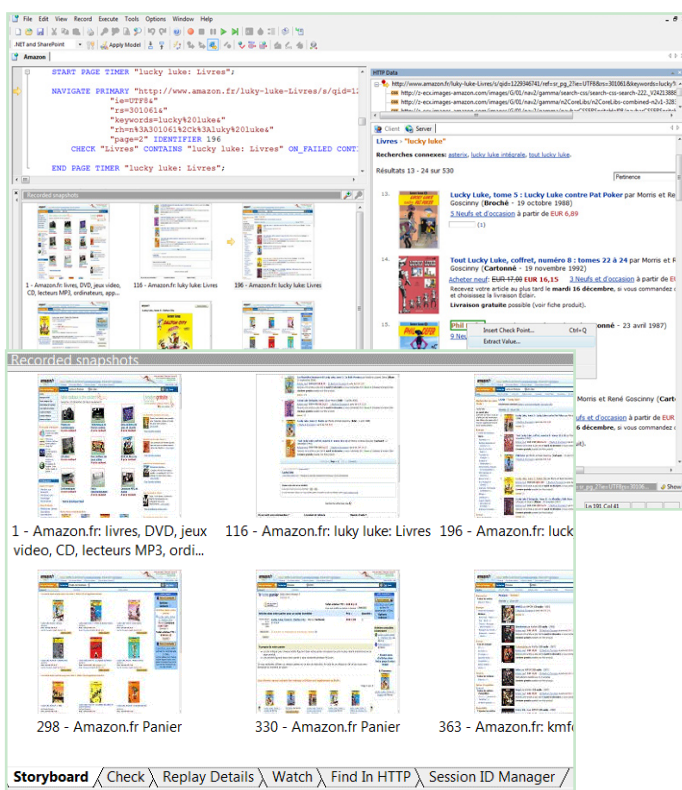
File Edit View Record Execute Tools Options Window Help

.NET and SharePoint Apply Model

Amazon

START PAGE TIMER "lucky luke: Livres";

NAVIGATE PRIMARY "http://www.amazon.fr/luky-luke-Livres/s/qid=1
"ie=UTF8&"
"rs=301061&"
"keywords=lucky%20luke&"
"rh=n%3A301061%2Ck%3Aluky%20luke&"
"page=2" IDENTIFIER 196
CHECK "Livres" CONTAINS "lucky luke: Livres" ON_FAILED CONT

END PAGE TIMER "lucky luke: Livres";

HTTP Data

http://www.amazon.fr/lucky-luke-Livres/s/qid=1229346741/ref=sr_pg_2?ie=UTF8&rs=301061&keywords=lucky
http://z-ecx.images-amazon.com/images/G/01/nav2/gamma/search-css/search-css-222_V242138
http://z-ecx.images-amazon.com/images/G/01/nav2/gamma/n2CoreLibs/n2CoreLibs-combined-n2v1-328

Client Server

Livres : "lucky luke"

Recherches connexes: asterix, lucky luke intégrale, tout lucky luke.

Résultats 13 - 24 sur 530

Pertinence

13. Lucky Luke, tome 5 : Lucky Luke contre Pat Poker par Morris et R
Goscinny (Broché - 19 octobre 1988)
5 Neufs et d'occasion à partir de EUR 6,89
(1)

14. Tout Lucky Luke, coffret, numéro 8 : tomes 22 à 24 par Morris et R
Goscinny (Cartonné - 19 novembre 1992)
Acheter neuf: EUR 17,00 EUR 16,15 3 Neufs et d'occasion à partir de EUR
Recevez votre article au plus tard le mardi 16 décembre, si vous commandez
et choisissez la livraison Eclair.
Livraison gratuite possible (voir fiche produit).

15. Phil onné - 23 avril 1987)
9 Ne
Insert Check Point... Ctrl+Q
Extract Value...

Morris et René Goscinny (Cart
ts et d'occasion à partir de EUR
16 décembre, si vous commande

Ln 191 Col 41

Recorded snapshots

1 - Amazon.fr: livres, DVD, jeux video, CD, lecteurs MP3, ordinateurs, app...
116 - Amazon.fr: luky luke: Livres
196 - Amazon.fr: lucky luke: Livres

Recorded snapshots

1 - Amazon.fr: livres, DVD, jeux video, CD, lecteurs MP3, ordi...
116 - Amazon.fr: luky luke: Livres
196 - Amazon.fr: luck
298 - Amazon.fr Panier
330 - Amazon.fr Panier
363 - Amazon.fr: kmf

Storyboard | Check | Replay Details | Watch | Find In HTTP | Session ID Manager